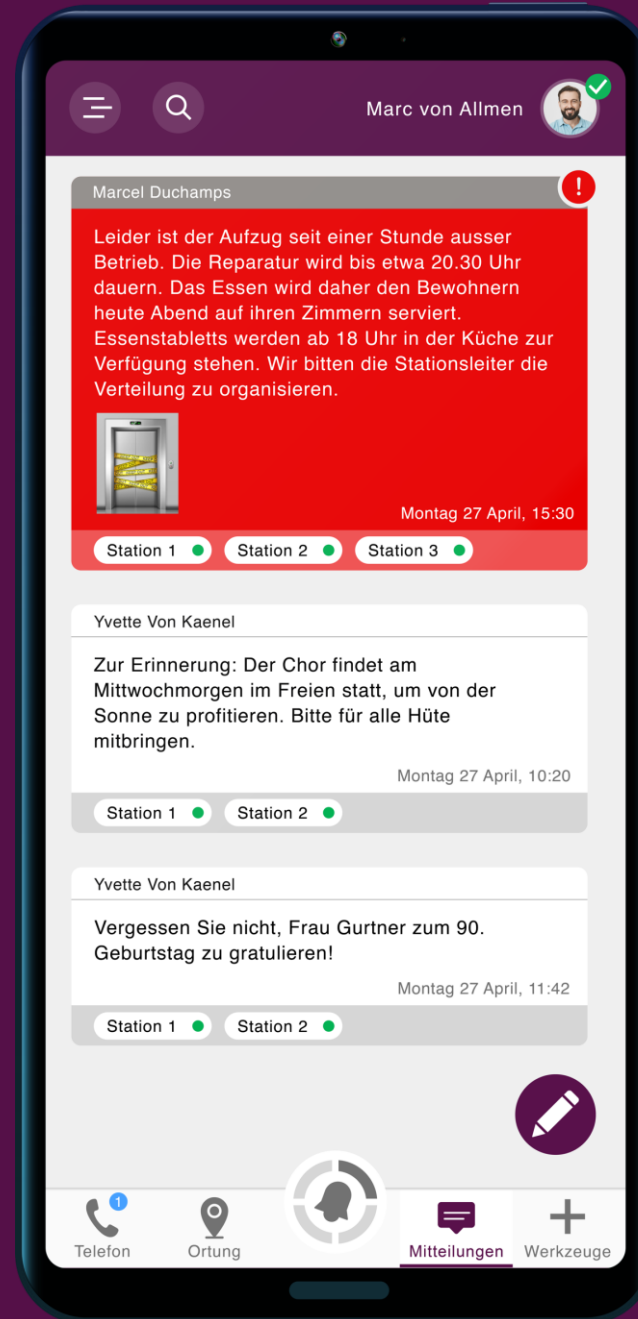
Marc von Allmen

Marcel Duchamps

!

Leider ist der Aufzug seit einer Stunde ausser Betrieb. Die Reparatur wird bis etwa 20.30 Uhr dauern. Das Essen wird daher den Bewohnern heute Abend auf ihren Zimmern serviert. Essenstabletts werden ab 18 Uhr in der Küche zur Verfügung stehen. Wir bitten die Stationsleiter die Verteilung zu organisieren.

Montag 27 April, 15:30

Station 1 Station 2 Station 3

Yvette Von Kaenel

Zur Erinnerung: Der Chor findet am Mittwochmorgen im Freien statt, um von der Sonne zu profitieren. Bitte für alle Hüte mitbringen.

Montag 27 April, 10:20

Station 1 Station 2

Yvette Von Kaenel

Vergessen Sie nicht, Frau Gurtner zum 90. Geburtstag zu gratulieren!

Montag 27 April, 11:42

Station 1 Station 2

1
Telefon Ortung Mitteilungen Werkzeuge